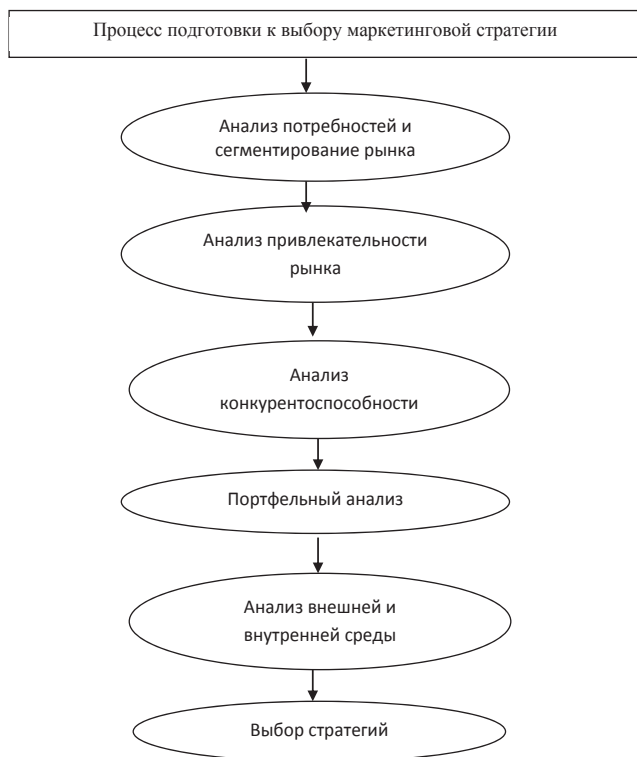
Процесс подготовки к выбору маркетинговой стратегии

Анализ потребностей и сегментирование рынка

Анализ привлекательности рынка

Анализ конкурентоспособности

Портфельный анализ

Анализ внешней и внутренней среды

Выбор стратегий